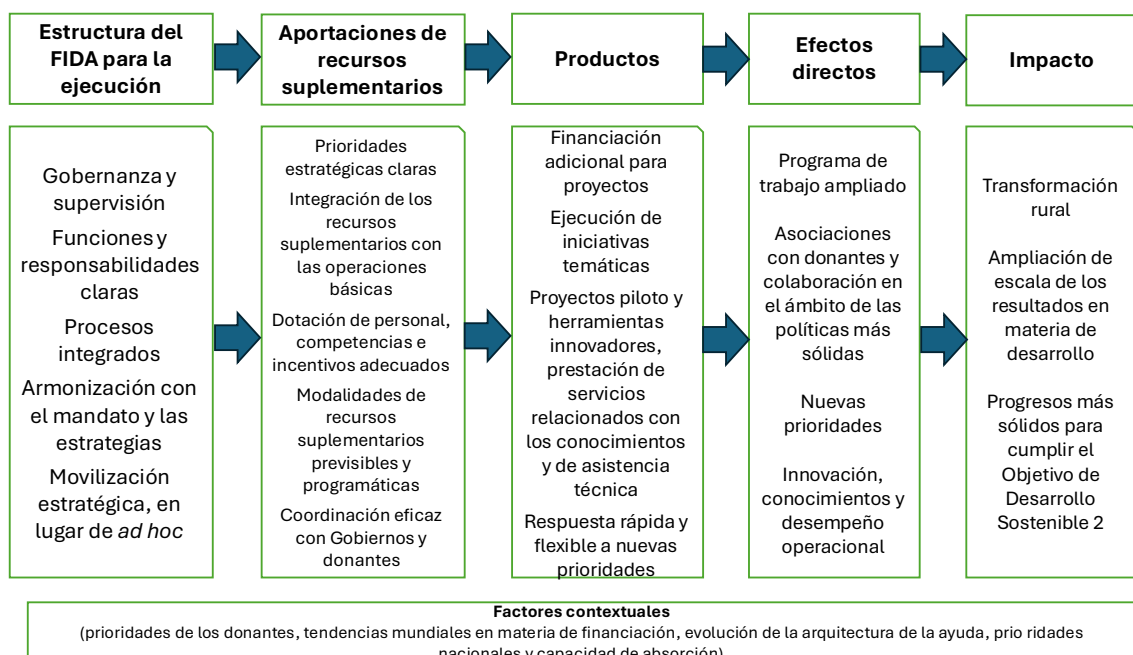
Estructura del FIDA para la ejecución

Aportaciones de recursos suplementarios

Productos

Efectos directos

Impacto

Gobernanza y supervisión

Funciones y responsabilidades claras

Procesos integrados

Armonización con el mandato y las estrategias

Movilización estratégica, en lugar de *ad hoc*

Prioridades estratégicas claras

Integración de los recursos suplementarios con las operaciones básicas

Dotación de personal, competencias e incentivos adecuados

Modalidades de recursos suplementarios previsibles y programáticas

Coordinación eficaz con Gobiernos y donantes

Financiación adicional para proyectos

Ejecución de iniciativas temáticas

Proyectos piloto y herramientas innovadores, prestación de servicios relacionados con los conocimientos y de asistencia técnica

Respuesta rápida y flexible a nuevas prioridades

Programa de trabajo ampliado

Asociaciones con donantes y colaboración en el ámbito de las políticas más sólidas

Nuevas prioridades

Innovación, conocimientos y desempeño operacional

Transformación rural

Ampliación de escala de los resultados en materia de desarrollo

Progresos más sólidos para cumplir el Objetivo de Desarrollo Sostenible 2

Factores contextuales
(prioridades de los donantes, tendencias mundiales en materia de financiación, evolución de la arquitectura de la ayuda, prio ridades nacionales y capacidad de absorción)